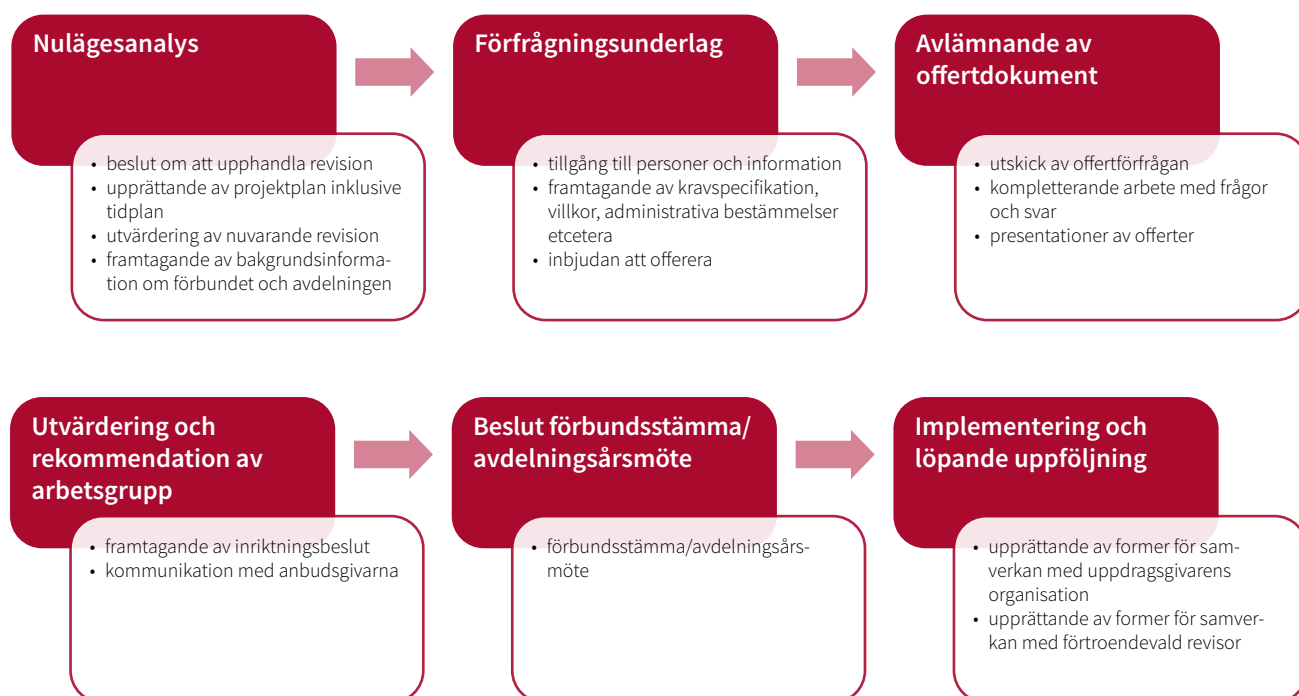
Nulägesanalys

• beslut om att upphandla revision
• upprättande av projektplan inklusive tidplan
• utvärdering av nuvarande revision
• framtagande av bakgrundsinformation om förbundet och avdelningen

Förfrågningsunderlag

• tillgång till personer och information
• framtagande av kravspecifikation, villkor, administrativa bestämmelser etcetera
• inbjudan att offerera

Avlämnande av offertdokument

• utskick av offertförfrågan
• kompletterande arbete med frågor och svar
• presentationer av offerter

Utvärdering och rekommendation av arbetsgrupp

• framtagande av inriktningsbeslut
• kommunikation med anbudsgivarna

Beslut förbundsstämma/ avdelningsårsmöte

• förbundsstämma/avdelningsårsmöte

Implementering och löpande uppföljning

• upprättande av former för samverkan med uppdragsgivarens organisation
• upprättande av former för samverkan med förtroendevald revisor